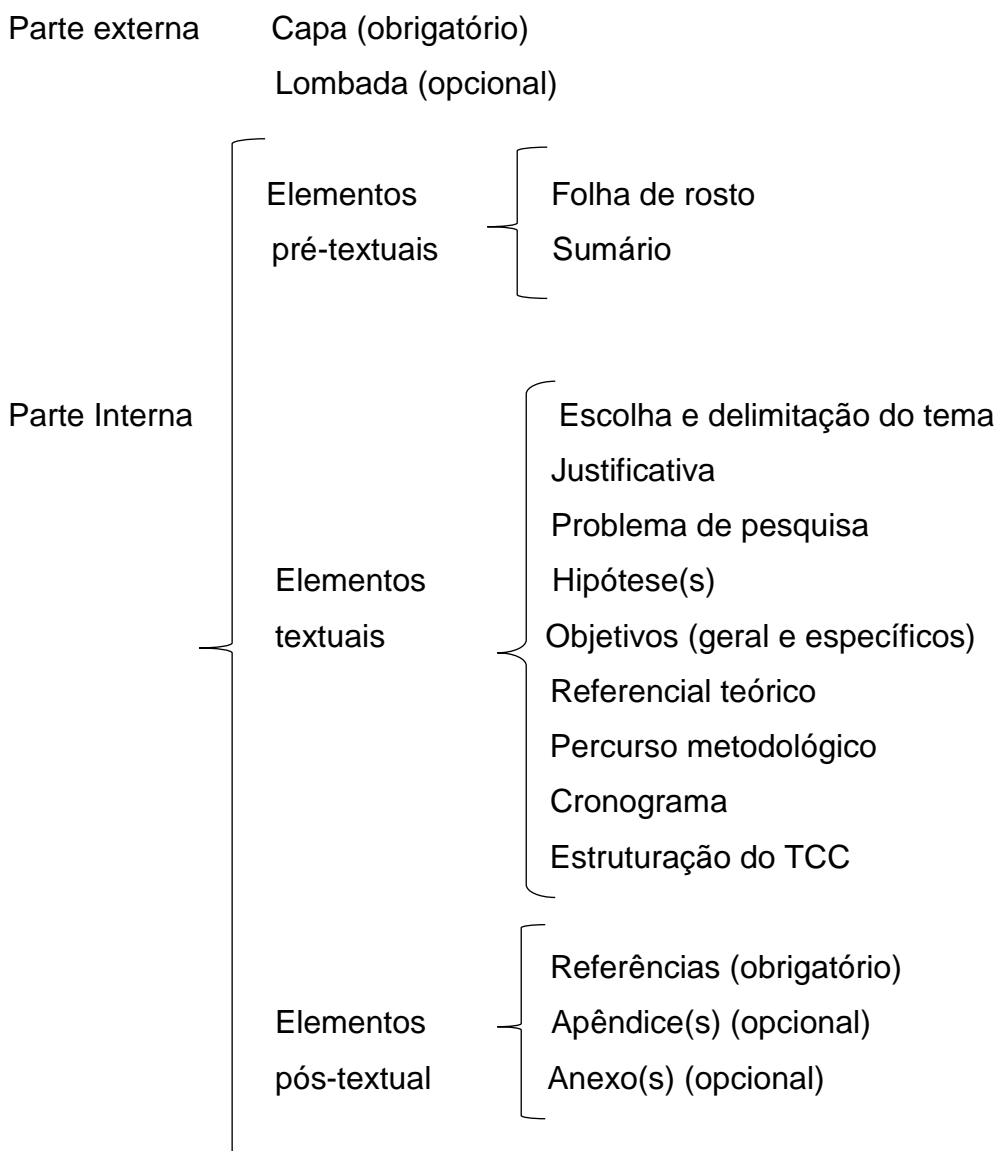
Parte externa Capa (obrigatório)
Lombada (opcional)

Elementos pré-textuais
Folha de rosto
Sumário

Parte Interna

Elementos textuais
Escolha e delimitação do tema
Justificativa
Problema de pesquisa
Hipótese(s)
Objetivos (geral e específicos)
Referencial teórico
Percurso metodológico
Cronograma
Estruturação do TCC

Elementos pós-textual
Referências (obrigatório)
Apêndice(s) (opcional)
Anexo(s) (opcional)